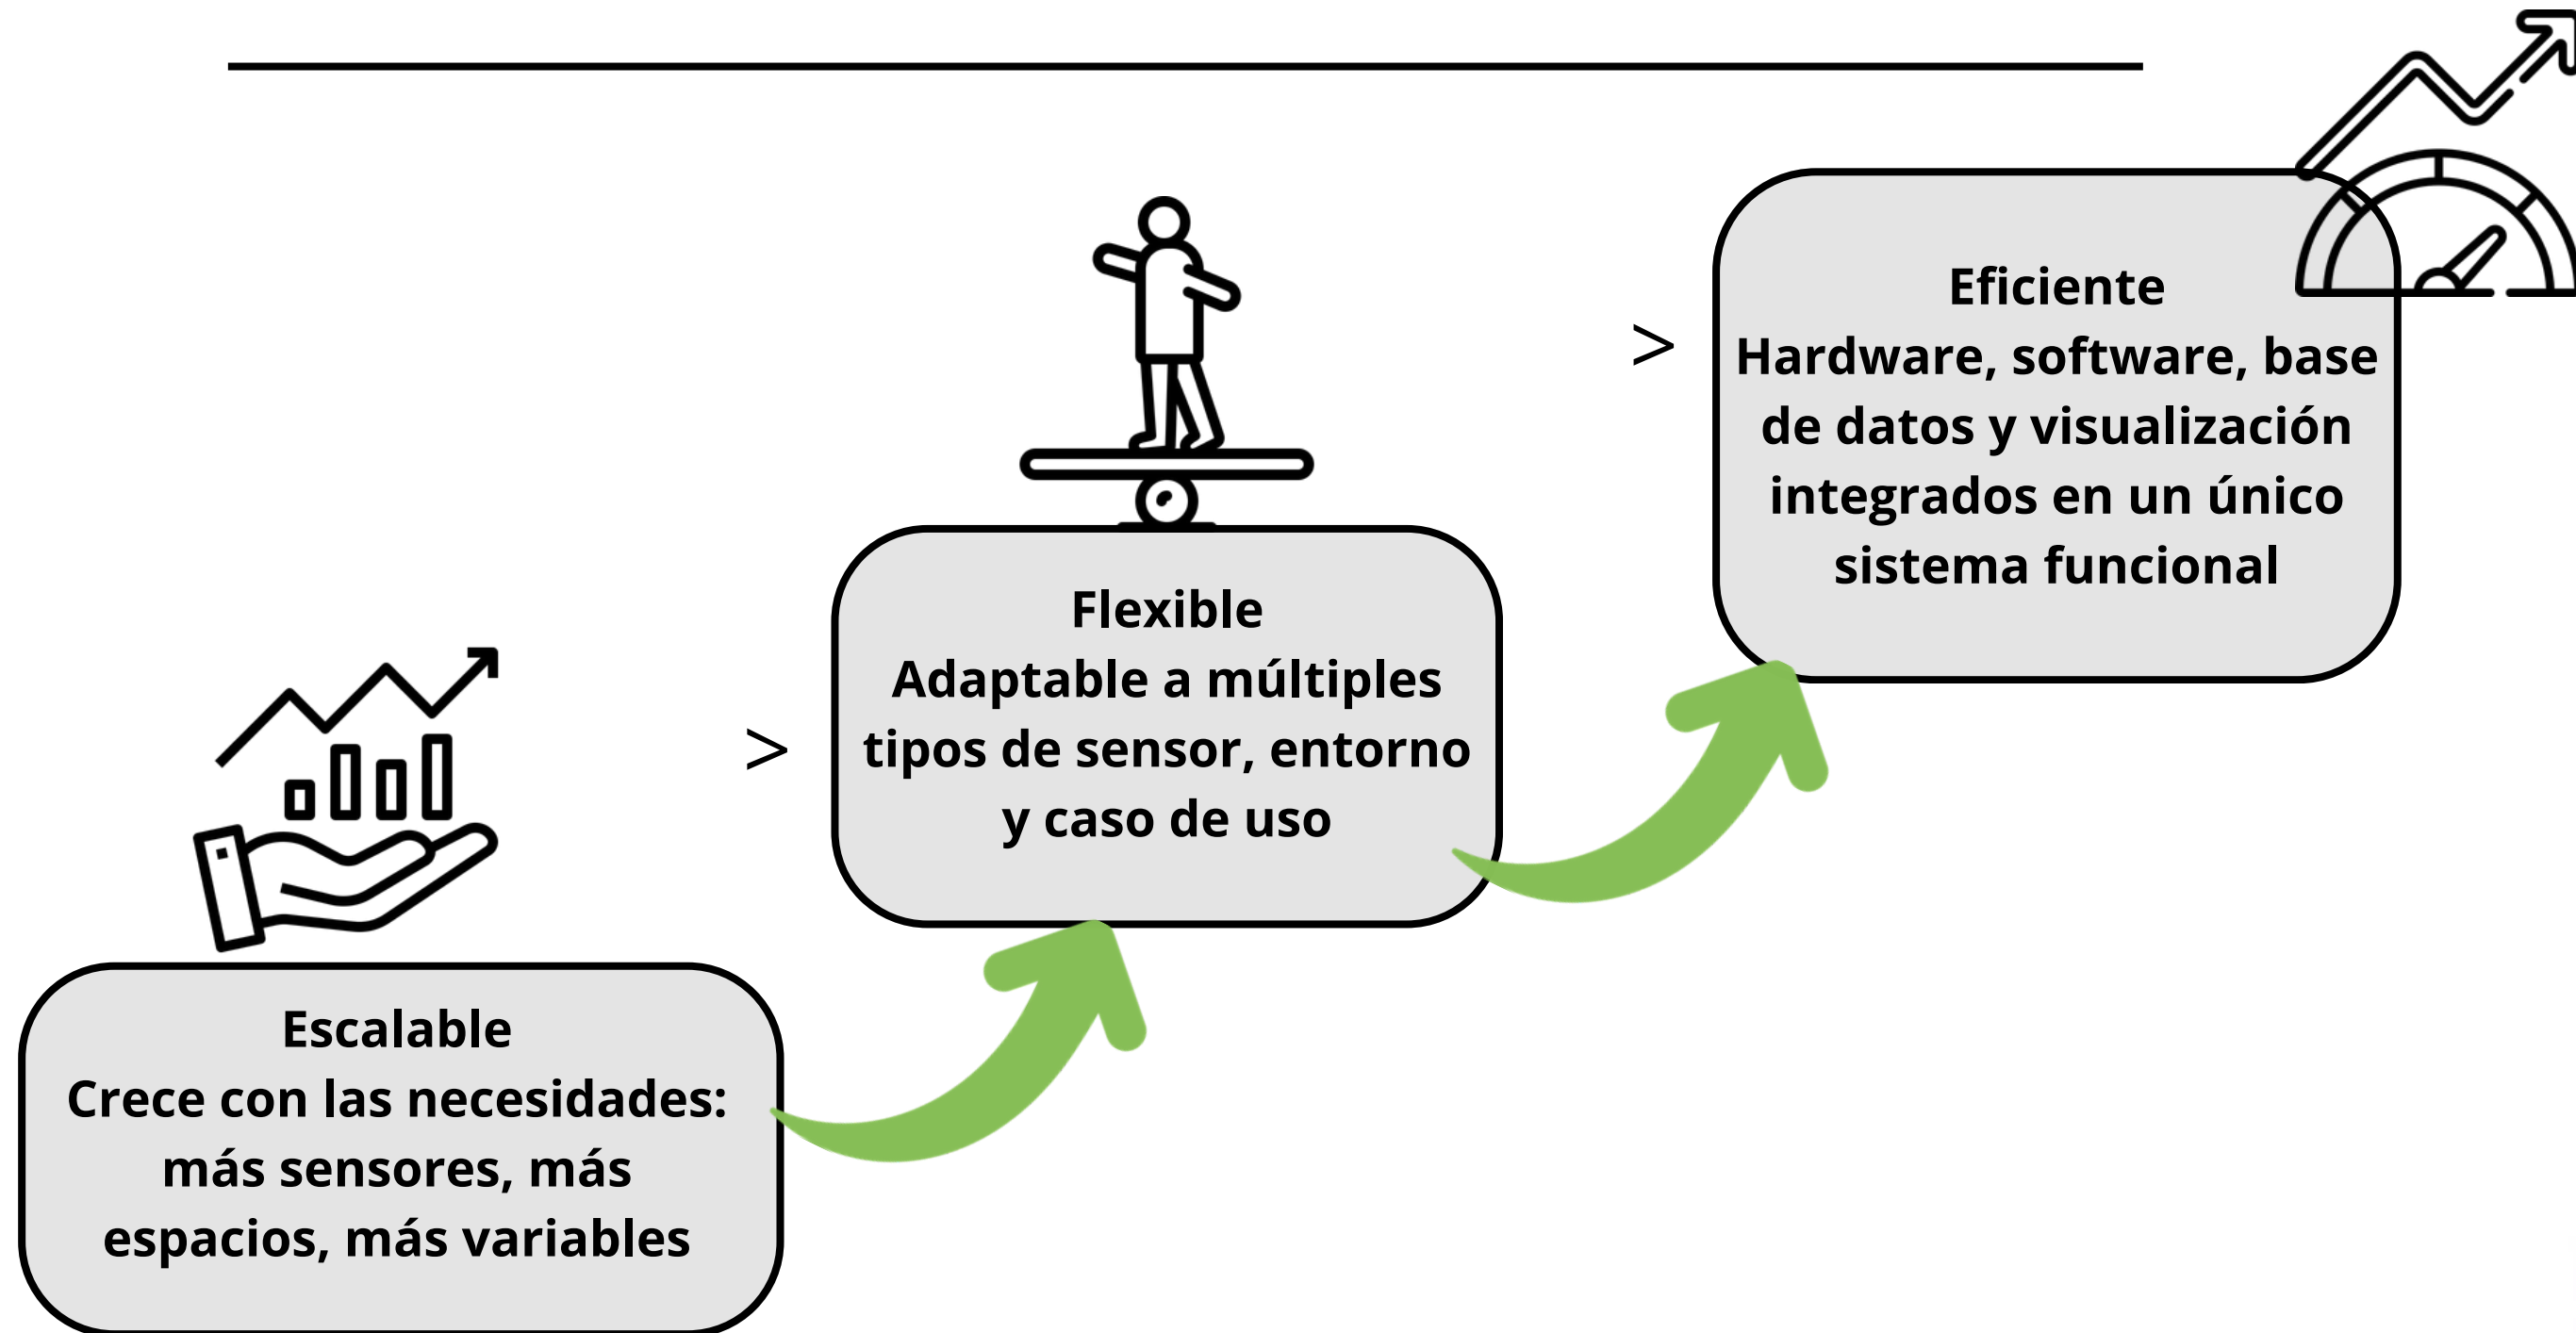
Escalable
Crece con las necesidades: más sensores, más espacios, más variables

>

Flexible
Adaptable a múltiples tipos de sensor, entorno y caso de uso

>

Eficiente
Hardware, software, base de datos y visualización integrados en un único sistema funcional